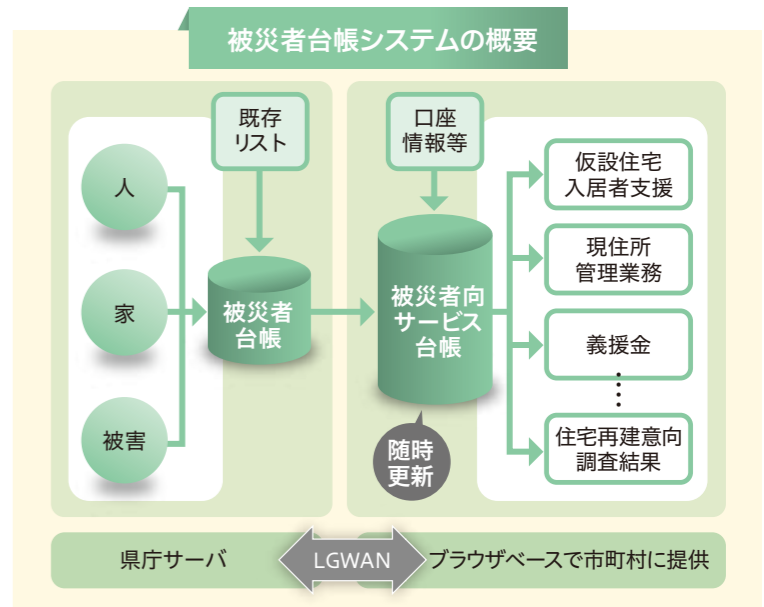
被災者台帳システムの概要

人

家

被害

既存リスト

被災者台帳

口座情報等

被災者向サービス台帳

随時更新

仮設住宅入居者支援

現住所管理業務

義援金

⋮

住宅再建意向調査結果

県庁サーバ

LGWAN

ブラウザベースで市町村に提供